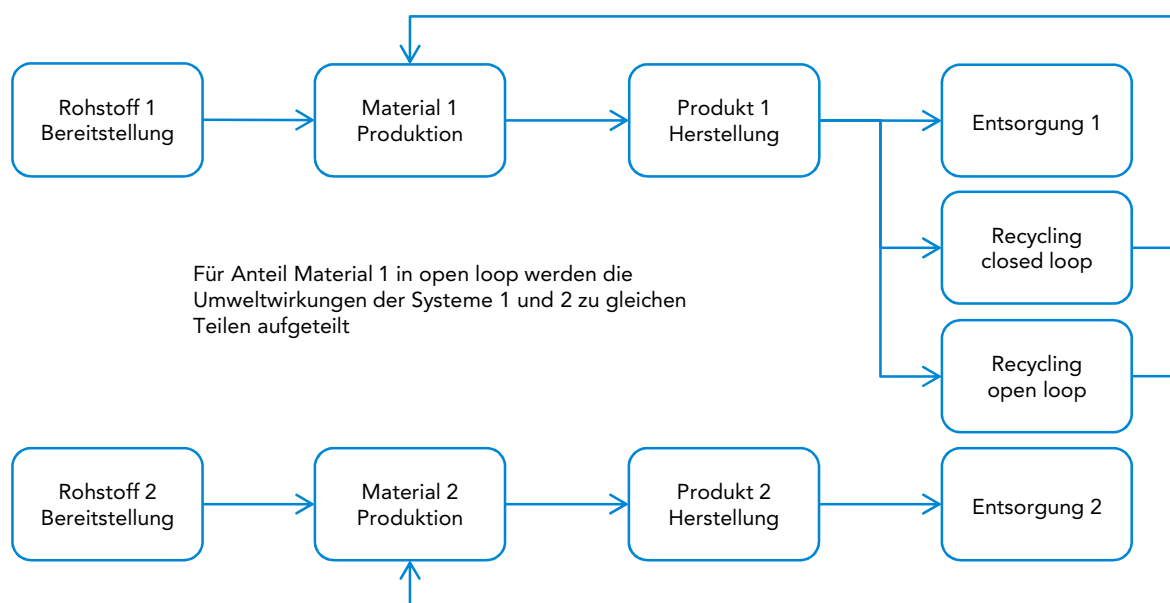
Rohstoff 1 Bereitstellung

Material 1 Produktion

Produkt 1 Herstellung

Entsorgung 1

Recycling closed loop

Recycling open loop

Für Anteil Material 1 in open loop werden die Umweltwirkungen der Systeme 1 und 2 zu gleichen Teilen aufgeteilt

Rohstoff 2 Bereitstellung

Material 2 Produktion

Produkt 2 Herstellung

Entsorgung 2